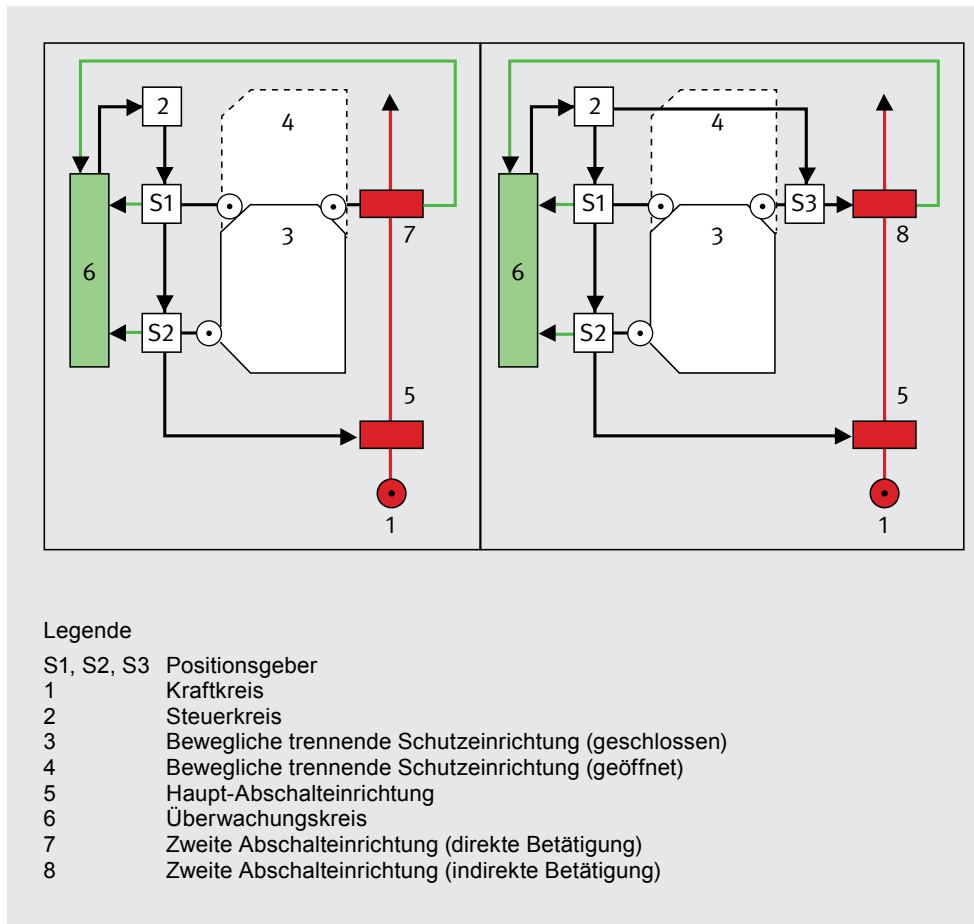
2
4
6
S1
3
7
S2
5
1

2
4
6
S1
S3
3
8
S2
5
1

Legende

| | |
|---|---|
| S1, S2, S3 | Positionsgeber |
| 1 | Kraftkreis |
| 2 | Steuerkreis |
| 3 | Bewegliche trennende Schutzeinrichtung (geschlossen) |
| 4 | Bewegliche trennende Schutzeinrichtung (geöffnet) |
| 5 | Haupt-Abschalteinrichtung |
| 6 | Überwachungskreis |
| 7 | Zweite Abschalteinrichtung (direkte Betätigung) |
| 8 | Zweite Abschalteinrichtung (indirekte Betätigung) |